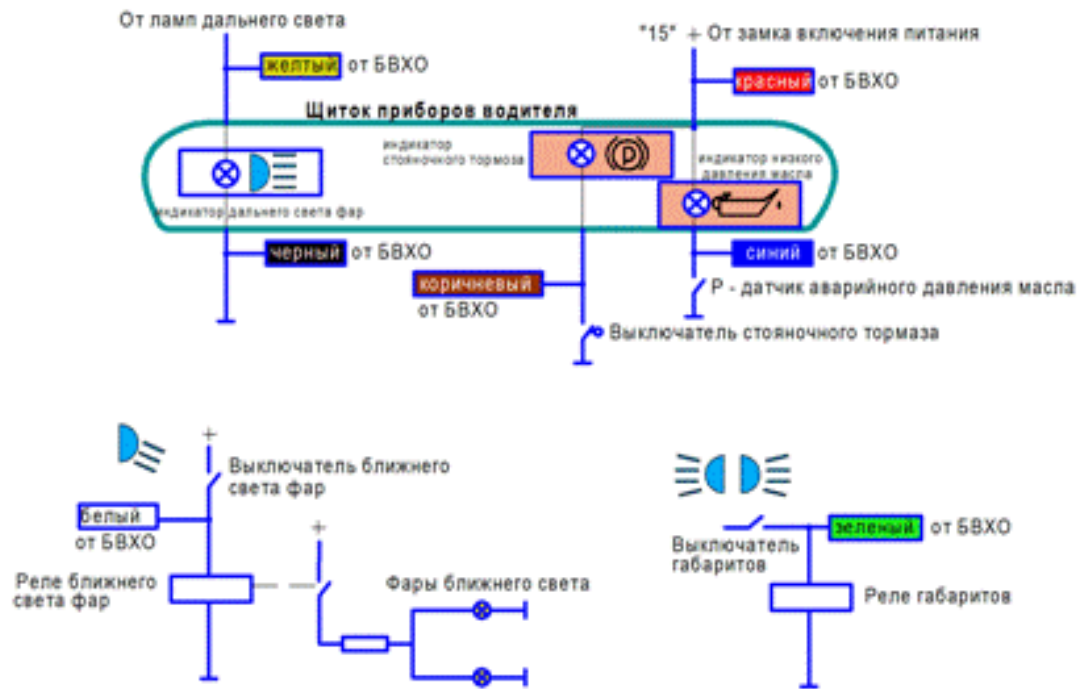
От ламп дальнего света

желтый от БВХО

"15" + От замка включения питания

красный от БВХО

Щиток приборов водителя

индикатор стояночного тормоза

индикатор низкого давления масла

индикатор дальнего света фар

черный от БВХО

синий от БВХО

коричневый от БВХО

Р - датчик аварийного давления масла

Выключатель стояночного тормоза

+

Выключатель ближнего света фар

белый от БВХО

+

Реле ближнего света фар

Фары ближнего света

зеленый от БВХО

Выключатель габаритов

Реле габаритов